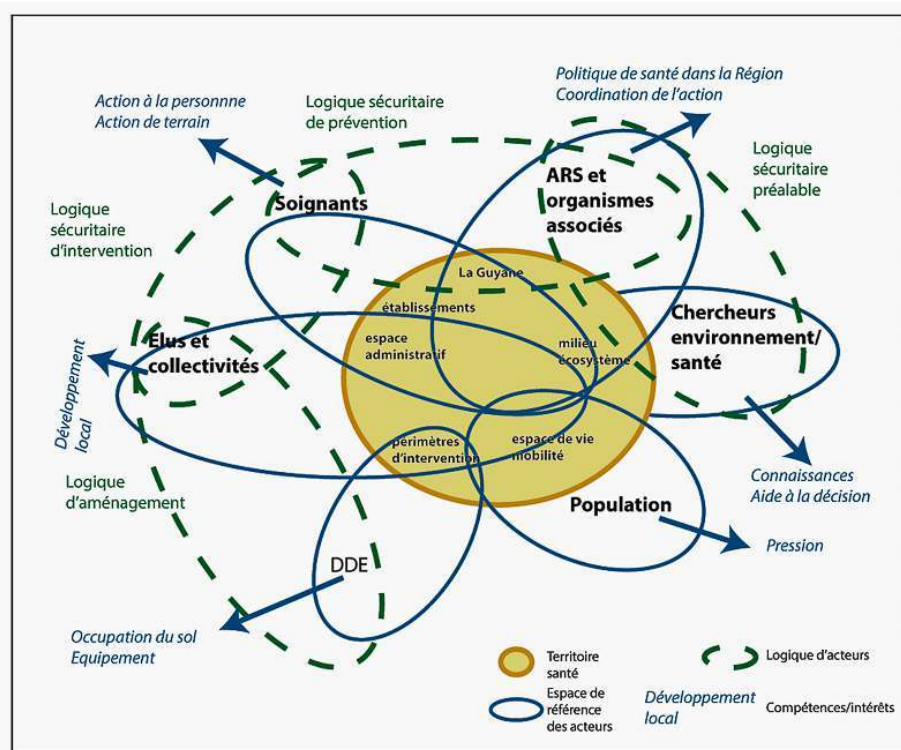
Politique de santé dans la Région
Coordination de l'action

Action à la personne
Action de terrain

Logique sécuritaire de prévention

Logique sécuritaire préalable

ARS et organismes associés

Soignants

Logique sécuritaire d'intervention

La Guyane

établissements

Chercheurs environnement/ santé

Elus et collectivités

espace administratif

milieu écosystème

Développement local

périmètres d'intervention

espace de vie mobilité

Connaissances
Aide à la décision

Logique d'aménagement

Population

Pression

DDE

Occupation du sol
Equipement

Territoire santé

Logique d'acteurs

Espace de référence des acteurs

Développement local

Compétences/intérêts